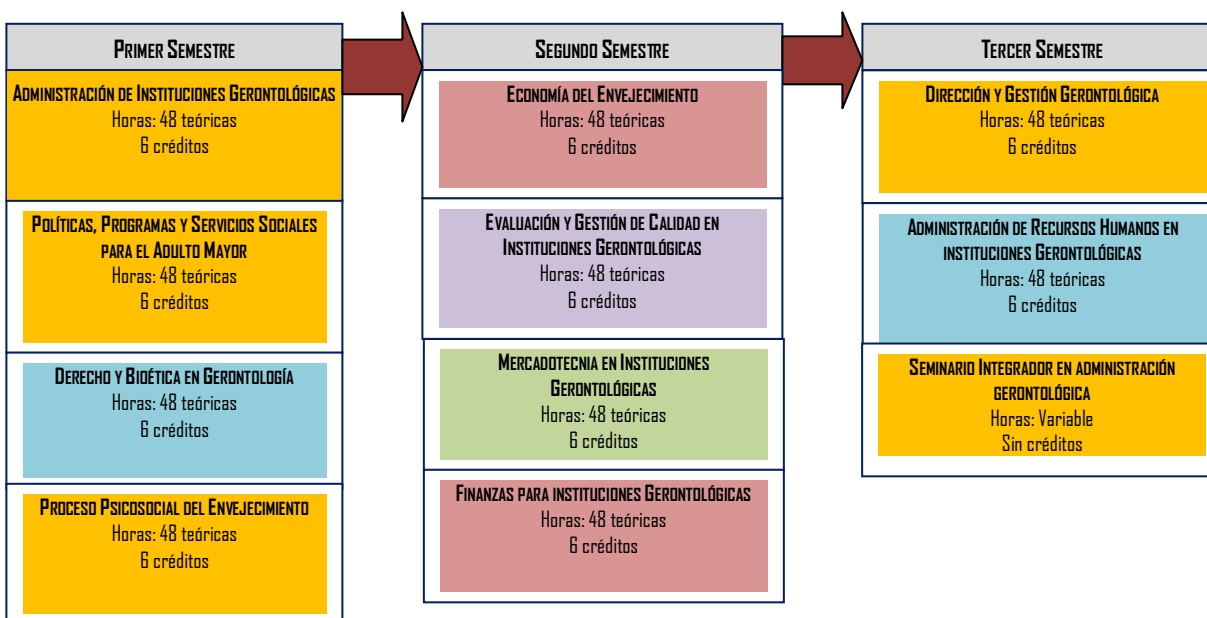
Primer Semestre

Administración de Instituciones Gerontológicas
Horas: 48 teóricas
6 créditos

Políticas, Programas y Servicios Sociales para el Adulto Mayor
Horas: 48 teóricas
6 créditos

Derecho y Bioética en Gerontología
Horas: 48 teóricas
6 créditos

Proceso Psicosocial del Envejecimiento
Horas: 48 teóricas
6 créditos

Segundo Semestre

Economía del Envejecimiento
Horas: 48 teóricas
6 créditos

Evaluación y Gestión de Calidad en Instituciones Gerontológicas
Horas: 48 teóricas
6 créditos

Mercadotecnia en Instituciones Gerontológicas
Horas: 48 teóricas
6 créditos

Finanzas para instituciones Gerontológicas
Horas: 48 teóricas
6 créditos

Tercer Semestre

Dirección y Gestión Gerontológica
Horas: 48 teóricas
6 créditos

Administración de Recursos Humanos en instituciones Gerontológicas
Horas: 48 teóricas
6 créditos

Seminario Integrador en administración gerontológica
Horas: Variable
Sin créditos